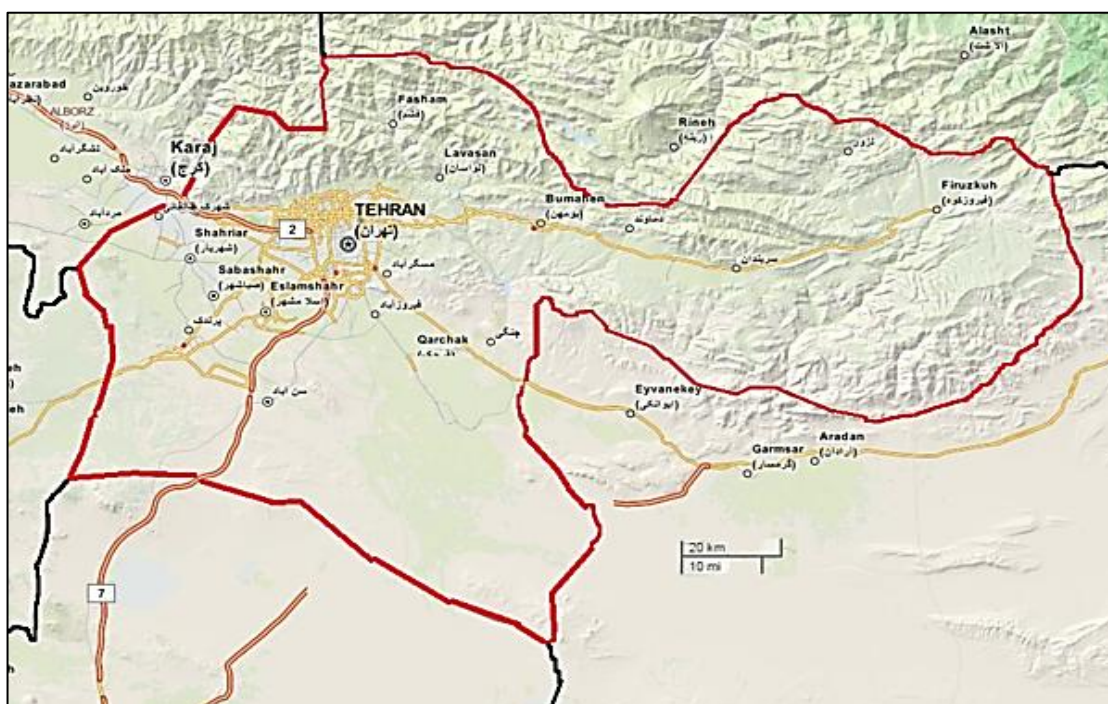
Alasht
(الاشت)
azarabad
قزوین
ALBORZ
(البرز)
Fasham
(فشم)
Rineh
(رینه)
Karaj
(کرج)
Lavasan
(لواسان)
زرون
Firuzkuh
(فیروزکوه)
Bumahen
(بومهن)
دماوند
TEHRAN
(تهران)
2
Shahriar
(شهریار)
Sabashahr
(صباشهر)
Eslamshahr
(اسلامشهر)
مسگرآباد
قیروزآباد
پرندک
Qarchak
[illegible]
چنگی
سربندان
حسن آباد
Eyvanekey
(ایوانکی)
Garmsar
(گرمسار)
Aradan
(آرادان)
20 km
10 mi
7